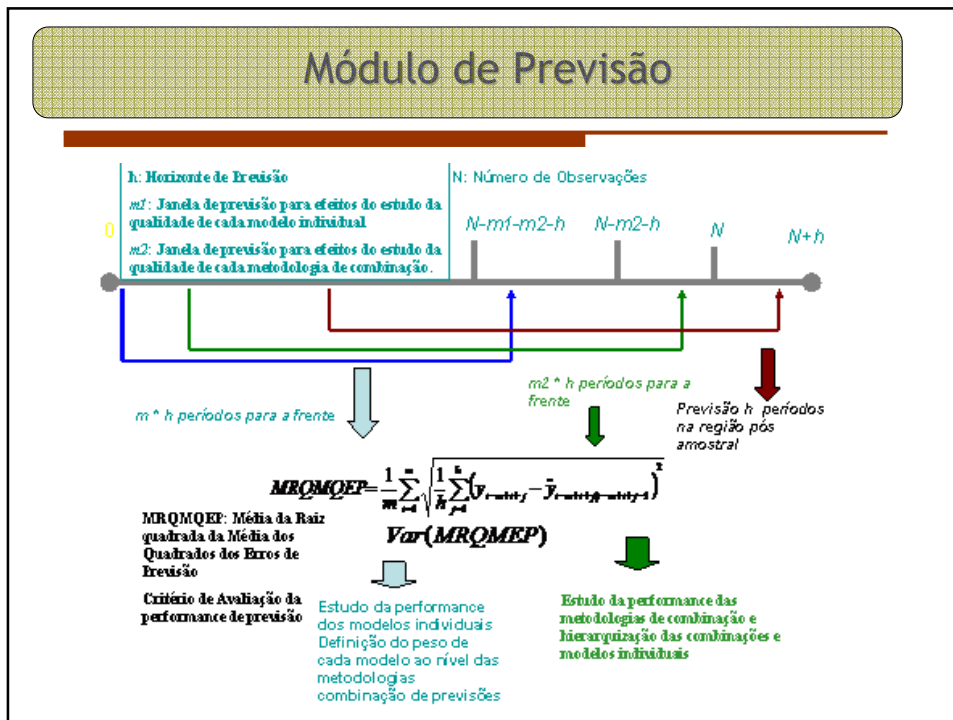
Módulo de Previsão

h: Horizonte de Previsão

m1: Janela de previsão para efeitos do estudo da qualidade de cada modelo individual

m2: Janela de previsão para efeitos do estudo da qualidade de cada metodologia de combinação.

N: Número de Observações

0

N-m1-m2-h

N-m2-h

N

N+h

m * h períodos para a frente

m2 * h períodos para a frente

Previsão h períodos na região pós amostral

$MRQMQEP=\frac{1}{m}\sum_{i=1}^{m}\sqrt{\frac{1}{h}\sum_{j=1}^{h}\left(y_{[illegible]}-\hat{y}_{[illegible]}\right)^2}$

$Var(MRQMEP)$

MRQMQEP: Média da Raiz quadrada da Média dos Quadrados dos Erros de Previsão

Critério de Avaliação da performance de previsão

Estudo da performance dos modelos individuais
Definição do peso de cada modelo ao nível das metodologias combinação de previsões

Estudo da performance das metodologias de combinação e hierarquização das combinações e modelos individuais